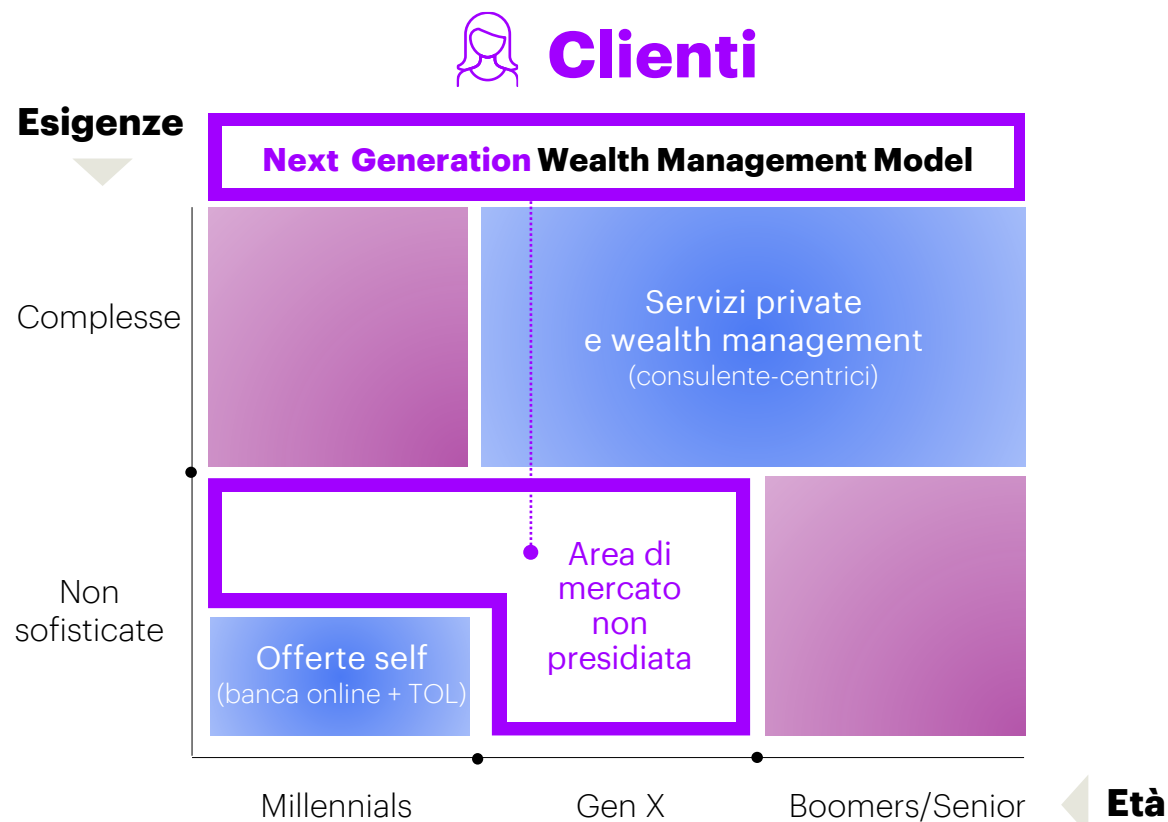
Clienti

Esigenze

Next Generation Wealth Management Model

Complesse

Servizi private e wealth management (consulente-centrici)

Non sofisticate

Area di mercato non presidiata

Offerte self (banca online + TOL)

Millennials

Gen X

Boomers/Senior

Età